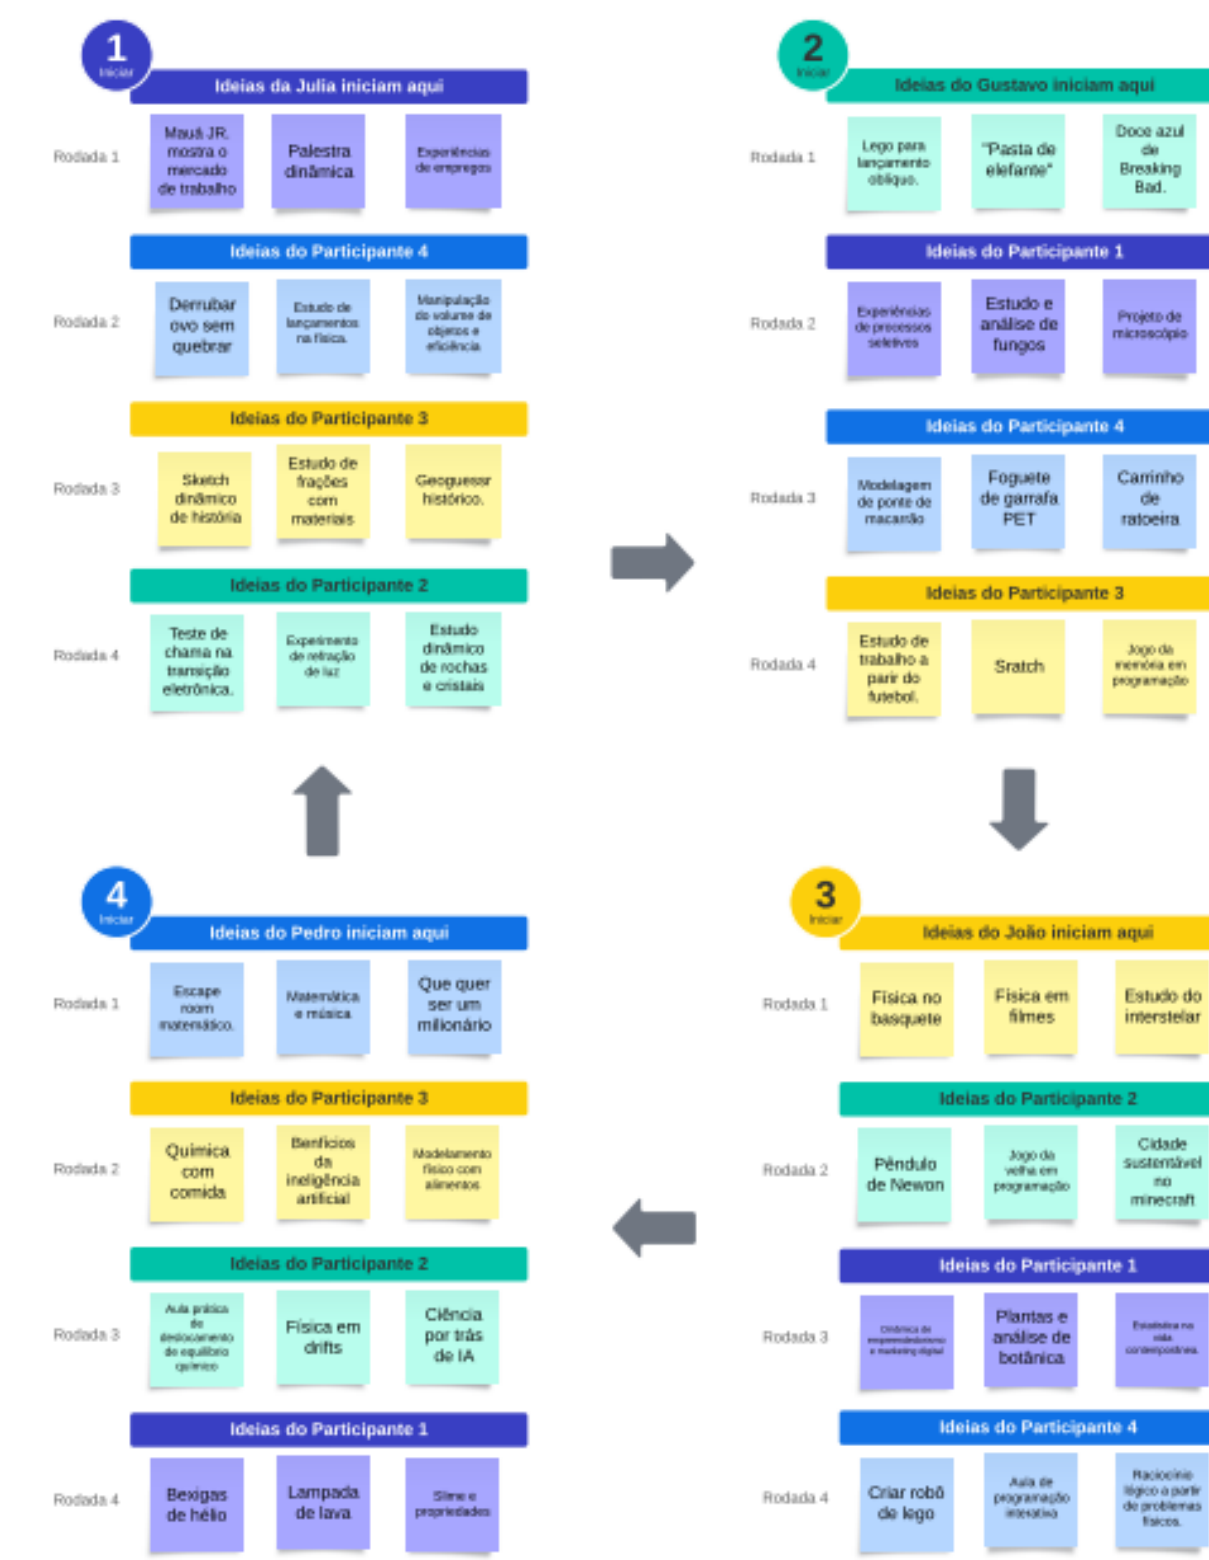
1
Iniciar

Ideias da Julia iniciam aqui

Rodada 1
Mauá JR. mostra o mercado de trabalho
Palestra dinâmica
Experiências de empregos

Ideias do Participante 4

Rodada 2
Derrubar ovo sem quebrar
Estudo de lançamentos na física
Manipulação do volume de objetos e eficiência

Ideias do Participante 3

Rodada 3
Sketch dinâmico de história
Estudo de frações com materiais
Geoguessr histórico.

Ideias do Participante 2

Rodada 4
Teste de chama na transição eletrônica.
Experimento de refração de luz
Estudo dinâmico de rochas e cristais

2
Iniciar

Ideias do Gustavo iniciam aqui

Rodada 1
Lego para lançamento oblíquo.
"Pasta de elefante"
Doce azul de Breaking Bad.

Ideias do Participante 1

Rodada 2
Experiências de processos seletivos
Estudo e análise de fungos
Projeto de microscópio

Ideias do Participante 4

Rodada 3
Modelagem de ponte de macarrão
Foguete de garrafa PET
Carrinho de ratoeira

Ideias do Participante 3

Rodada 4
Estudo de trabalho a parir do futebol.
Sratch
Jogo da memória em programação

3
Iniciar

Ideias do João iniciam aqui

Rodada 1
Física no basquete
Física em filmes
Estudo do interstelar

Ideias do Participante 2

Rodada 2
Pêndulo de Newon
Jogo da velha em programação
Cidade sustentável no minecraft

Ideias do Participante 1

Rodada 3
Dinâmica de empreendedorismo e marketing digital
Plantas e análise de botânica
Estatística na vida contemporânea

Ideias do Participante 4

Rodada 4
Criar robô de lego
Aula de programação interativa
Raciocínio lógico a partir de problemas físicos.

4
Iniciar

Ideias do Pedro iniciam aqui

Rodada 1
Escape room matemático.
Matemática e música
Que quer ser um milionário

Ideias do Participante 3

Rodada 2
Química com comida
Benfícios da inteligência artificial
Modelamento físico com alimentos

Ideias do Participante 2

Rodada 3
Aula prática de deslocamento de equilíbrio químico
Física em drifts
Ciência por trás de IA

Ideias do Participante 1

Rodada 4
Bexigas de hélio
Lampada de lava
Slime e propriedades